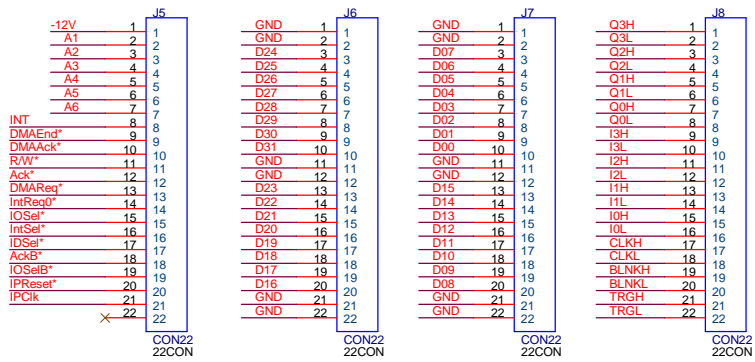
J5
-12V 1 1
A1 2 2
A2 3 3
A3 4 4
A4 5 5
A5 6 6
A6 7 7
INT 8 8
DMAEnd* 9 9
DMAAck* 10 10
R/W* 11 11
Ack* 12 12
DMAReq* 13 13
IntReq0* 14 14
IOSel* 15 15
IntSel* 16 16
IDSel* 17 17
AckB* 18 18
IOSelB* 19 19
IPReset* 20 20
IPClk 21 21
22 22
CON22
22CON

J6
GND 1 1
GND 2 2
D24 3 3
D25 4 4
D26 5 5
D27 6 6
D28 7 7
D29 8 8
D30 9 9
D31 10 10
GND 11 11
GND 12 12
D23 13 13
D22 14 14
D21 15 15
D20 16 16
D19 17 17
D18 18 18
D17 19 19
D16 20 20
GND 21 21
GND 22 22
CON22
22CON

J7
GND 1 1
GND 2 2
D07 3 3
D06 4 4
D05 5 5
D04 6 6
D03 7 7
D02 8 8
D01 9 9
D00 10 10
GND 11 11
GND 12 12
D15 13 13
D14 14 14
D13 15 15
D12 16 16
D11 17 17
D10 18 18
D09 19 19
D08 20 20
GND 21 21
GND 22 22
CON22
22CON

J8
Q3H 1 1
Q3L 2 2
Q2H 3 3
Q2L 4 4
Q1H 5 5
Q1L 6 6
Q0H 7 7
Q0L 8 8
I3H 9 9
I3L 10 10
I2H 11 11
I2L 12 12
I1H 13 13
I1L 14 14
I0H 15 15
I0L 16 16
CLKH 17 17
CLKL 18 18
BLNKH 19 19
BLNKL 20 20
TRGH 21 21
TRGL 22 22
CON22
22CON